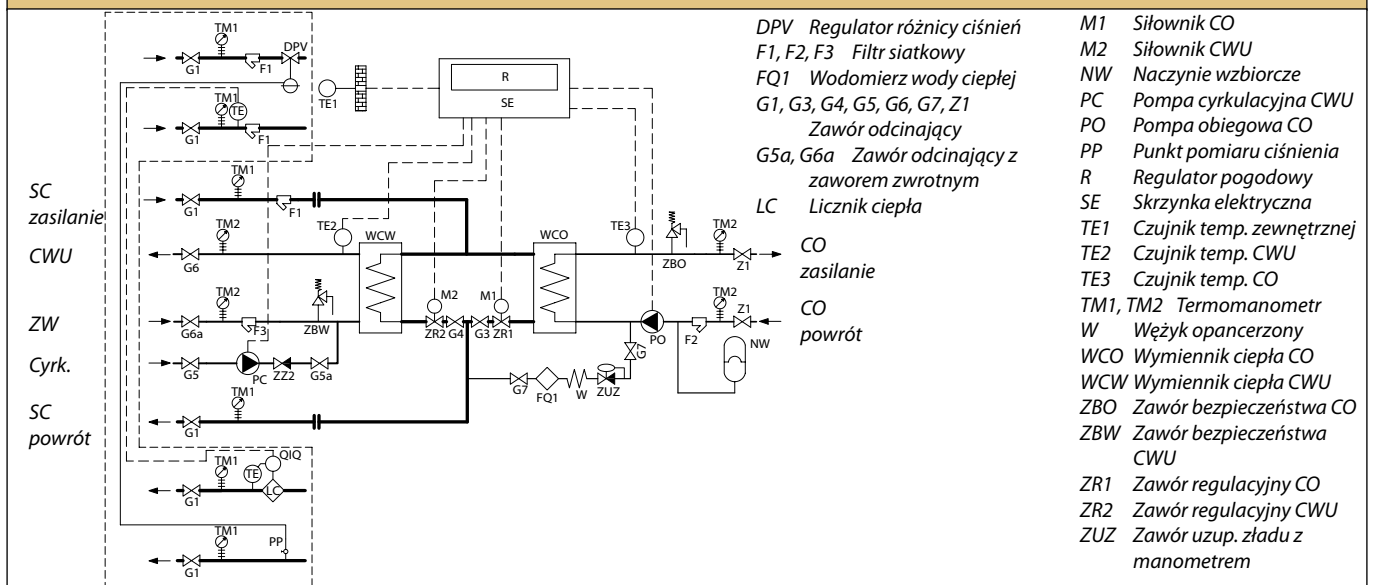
TM1
DPV
G1
F1
TM1
TE
G1
F1
TE1
R
SE
TM1
G1
F1
SC zasilanie
TM2
TE2
WCW
WCO
TE3
TM2
CWU
G6
ZBO
Z1
CO zasilanie
TM2
M2
M1
TM2
ZW
G6a
F3
ZBW
ZR2
G4
G3
ZR1
PO
F2
Z1
CO powrót
Cyrk.
G5
PC
ZZ2
G5a
G
NW
G7
FQ1
W
ZUZ
SC powrót
TM1
G1
TM1
QIQ
TE
LC
G1
TM1
PP
G1

DPV Regulator różnicy ciśnień
F1, F2, F3 Filtr siatkowy
FQ1 Wodomierz wody ciepłej
G1, G3, G4, G5, G6, G7, Z1 Zawór odcinający
G5a, G6a Zawór odcinający z zaworem zwrotnym
LC Licznik ciepła

M1 Siłownik CO
M2 Siłownik CWU
NW Naczynie wzbiorcze
PC Pompa cyrkulacyjna CWU
PO Pompa obiegowa CO
PP Punkt pomiaru ciśnienia
R Regulator pogodowy
SE Skrzynka elektryczna
TE1 Czujnik temp. zewnętrznej
TE2 Czujnik temp. CWU
TE3 Czujnik temp. CO
TM1, TM2 Termomanometr
W Wężyk opancerzony
WCO Wymiennik ciepła CO
WCW Wymiennik ciepła CWU
ZBO Zawór bezpieczeństwa CO
ZBW Zawór bezpieczeństwa CWU
ZR1 Zawór regulacyjny CO
ZR2 Zawór regulacyjny CWU
ZUZ Zawór uzup. zładu z manometrem